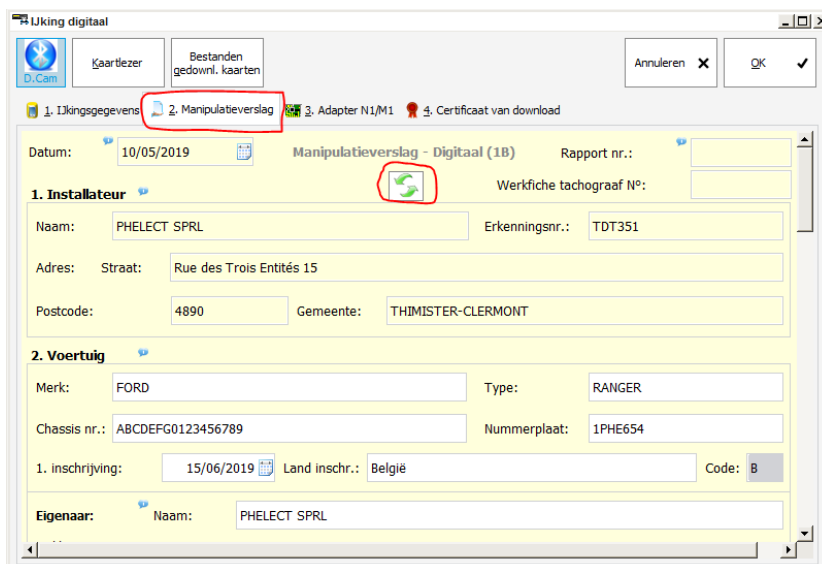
IJking digitaal

D.Cam

Kaartlezer

Bestanden gedownl. kaarten

Annuleren

OK

1. IJkingsgegevens

2. Manipulatieverslag

3. Adapter N1/M1

4. Certificaat van download

Datum: 10/05/2019

Manipulatieverslag - Digitaal (1B)

Rapport nr.:

Werkfiche tachograaf Nº:

1. Installateur

Naam: PHELECT SPRL

Erkenningsnr.: TDT351

Adres: Straat: Rue des Trois Entités 15

Postcode: 4890

Gemeente: THIMISTER-CLERMONT

2. Voertuig

Merk: FORD

Type: RANGER

Chassis nr.: ABCDEFG0123456789

Nummerplaat: 1PHE654

1. inschrijving: 15/06/2019

Land inschr.: België

Code: B

Eigenaar: Naam: PHELECT SPRL